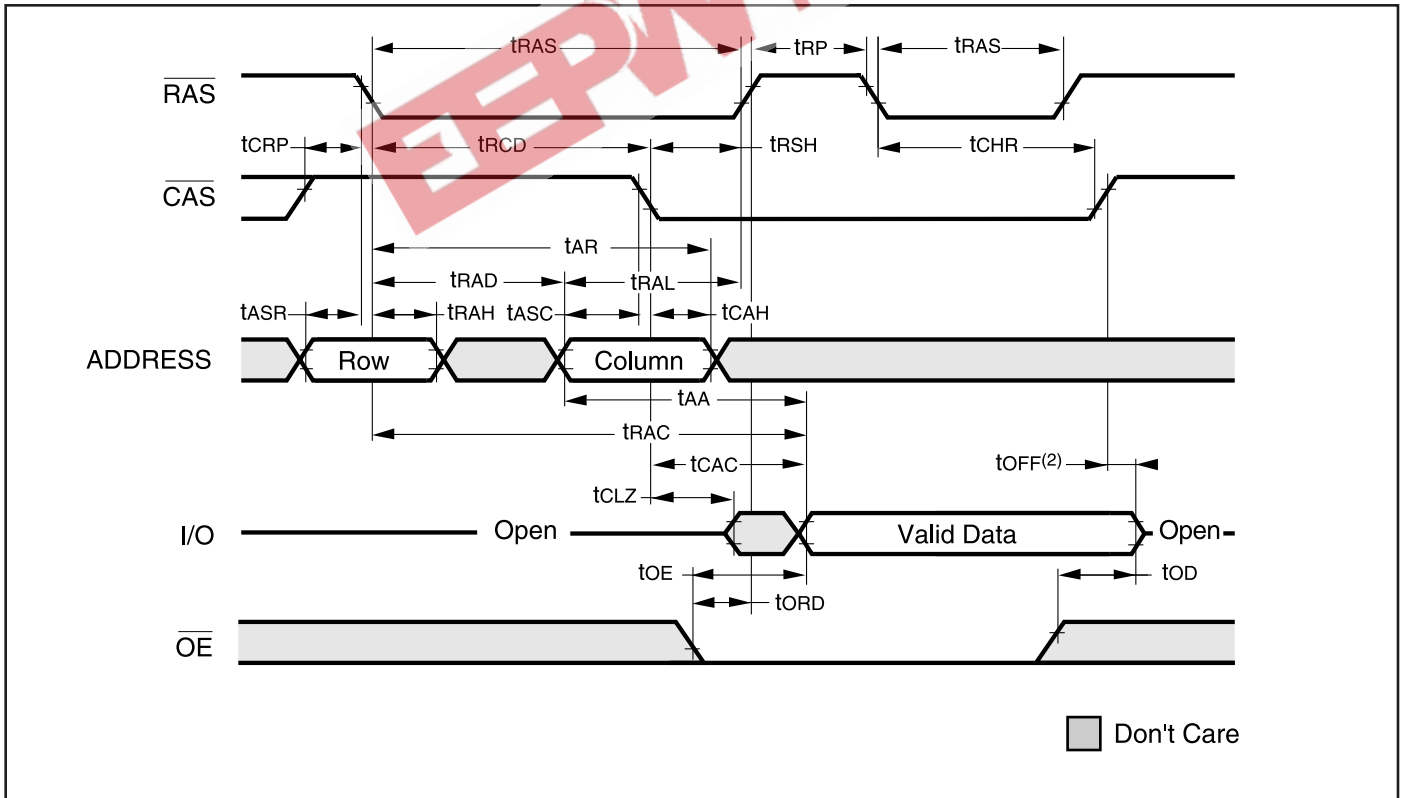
tRAS tRP tRAS

$\overline{RAS}$

tCRP tRCD tRSH tCHR

$\overline{CAS}$

tAR

tRAD tRAL

tASR tRAH tASC tCAH

ADDRESS Row Column

tAA

tRAC

tCAC tOFF$^{(2)}$

tCLZ

I/O Open Valid Data Open

tOE tOD

tORD

$\overline{OE}$

Don't Care